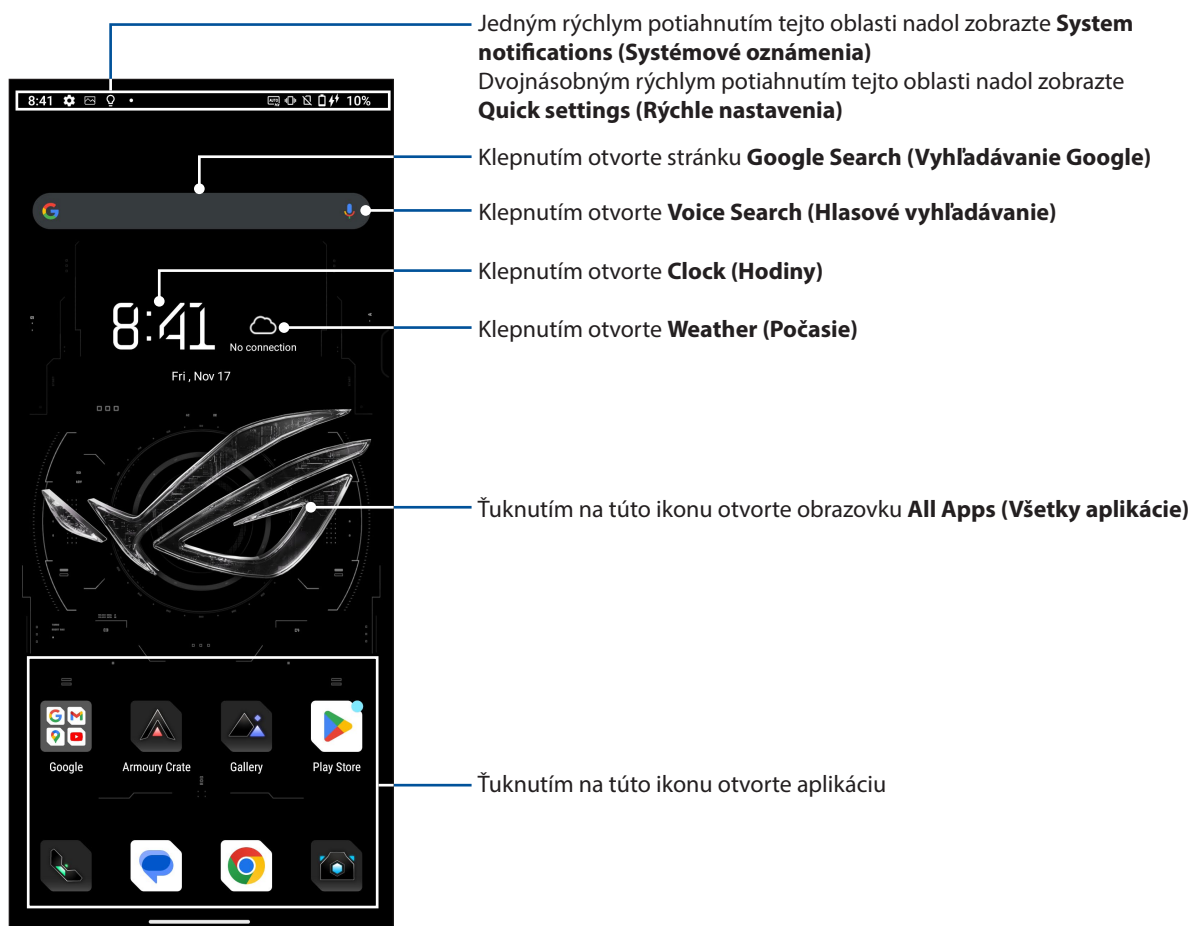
8:41

10%

Jedným rýchlym potiahnutím tejto oblasti nadol zobrazte **System notifications (Systémové oznámenia)**
Dvojnásobným rýchlym potiahnutím tejto oblasti nadol zobrazte **Quick settings (Rýchle nastavenia)**

Klepnutím otvorte stránku **Google Search (Vyhľadávanie Google)**

Klepnutím otvorte **Voice Search (Hlasové vyhľadávanie)**

8:41

No connection

Fri , Nov 17

Klepnutím otvorte **Clock (Hodiny)**

Klepnutím otvorte **Weather (Počasie)**

Ťuknutím na túto ikonu otvorte obrazovku **All Apps (Všetky aplikácie)**

Google

Armoury Crate

Gallery

Play Store

Ťuknutím na túto ikonu otvorte aplikáciu